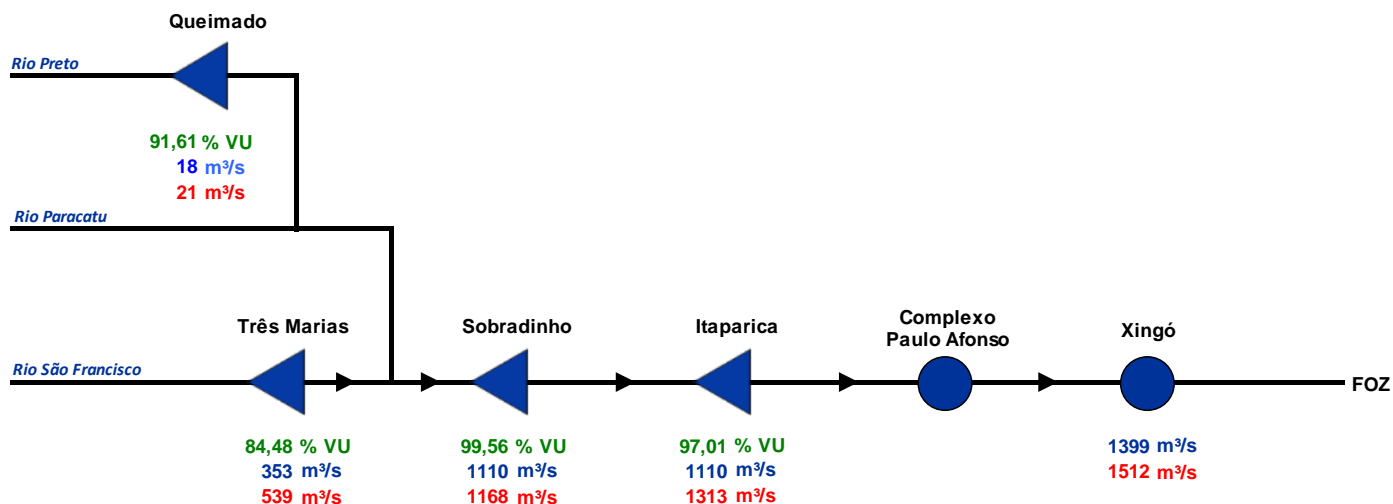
Queimado

Rio Preto

91,61 % VU
18 m³/s
21 m³/s

Rio Paracatu

Três Marias

Sobradinho

Itaparica

Complexo Paulo Afonso

Xingó

Rio São Francisco

FOZ

84,48 % VU
353 m³/s
539 m³/s

99,56 % VU
1110 m³/s
1168 m³/s

97,01 % VU
1110 m³/s
1313 m³/s

1399 m³/s
1512 m³/s